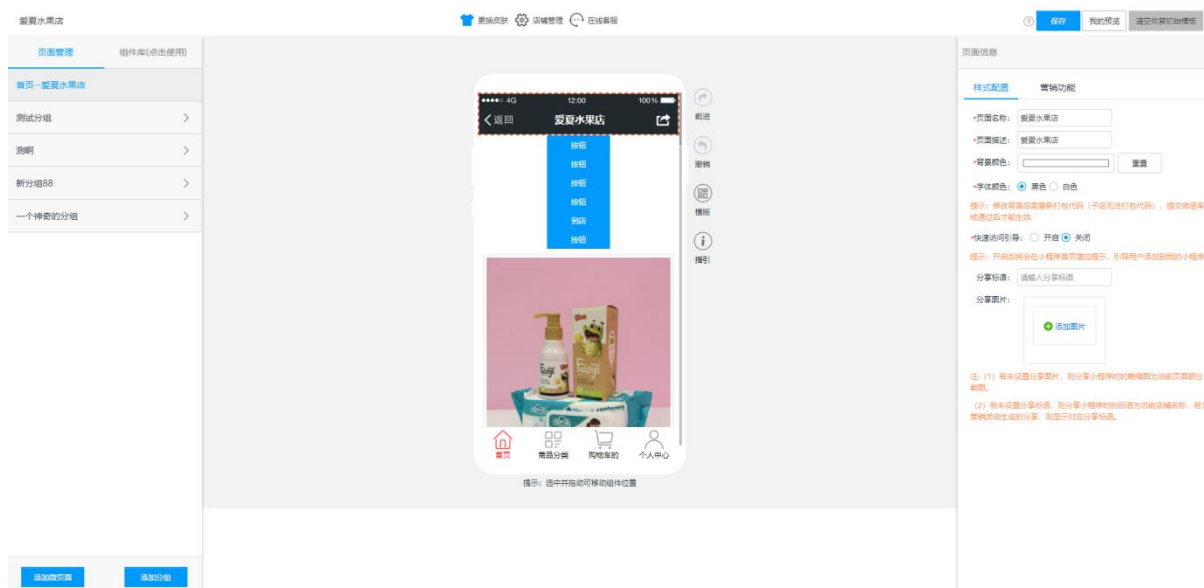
爱夏水果店

更换皮肤 店铺管理 在线客服

保存 我的预览 清空恢复初始模板

页面管理 组件库(点击使用)

首页--爱夏水果店

测试分组

测啊

新分组88

一个神奇的分组

添加微页面 添加分组

●●●●○ 4G 12:00 100%

返回 爱夏水果店

按钮
按钮
按钮
按钮
到店
按钮

前进
撤销
模版
指引

首页 商品分类 购物车的 个人中心

提示：选中并拖动可移动组件位置

页面信息

样式配置 营销功能

*页面名称: 爱夏水果店

*页面描述: 爱夏水果店

*背景颜色: 重置

*字体颜色: 黑色 白色

提示：修改背景后需重新打包代码（于店无法打包代码），提交微信审核通过后才能生效。

*快速访问引导: 开启 关闭

提示：开启后将会在小程序首页增加提示，引导用户添加到我的小程序

分享标语: 请输入分享标语

分享图片:

添加图片

注:（1）若未设置分享图片，则分享小程序时的缩略图为当前页面部分截图。

（2）若未设置分享标语，则分享小程序时的标语为当前店铺名称，若为营销活动生成的分享，则显示对应分享标语。